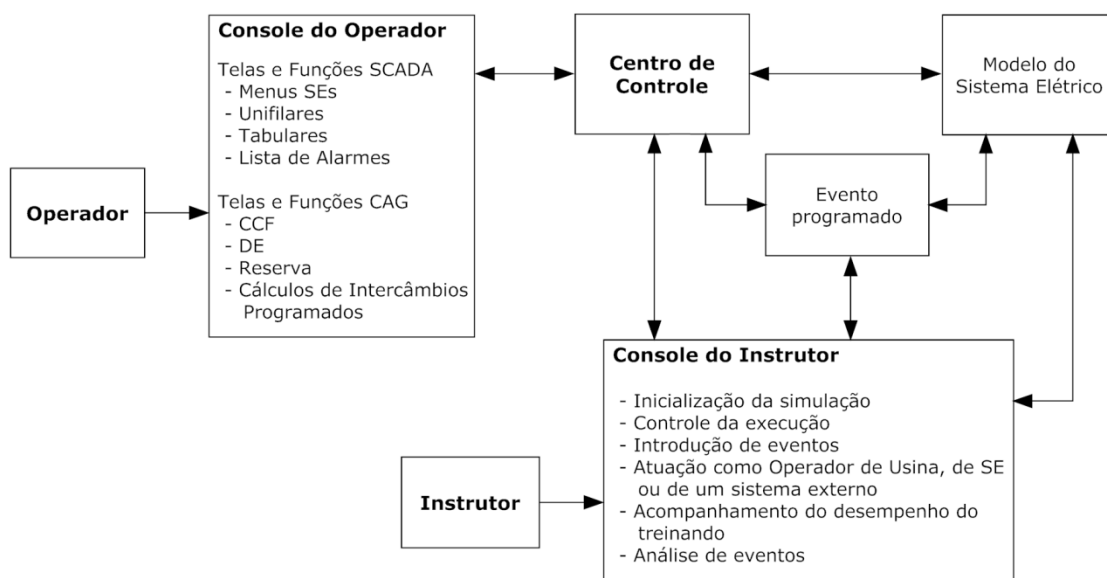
Operador

Console do Operador

Telas e Funções SCADA
- Menus SEs
- Unifilares
- Tabulares
- Lista de Alarmes

Telas e Funções CAG
- CCF
- DE
- Reserva
- Cálculos de Intercâmbios Programados

Centro de Controle

Modelo do Sistema Elétrico

Evento programado

Instrutor

Console do Instrutor

- Inicialização da simulação
- Controle da execução
- Introdução de eventos
- Atuação como Operador de Usina, de SE ou de um sistema externo
- Acompanhamento do desempenho do treinando
- Análise de eventos